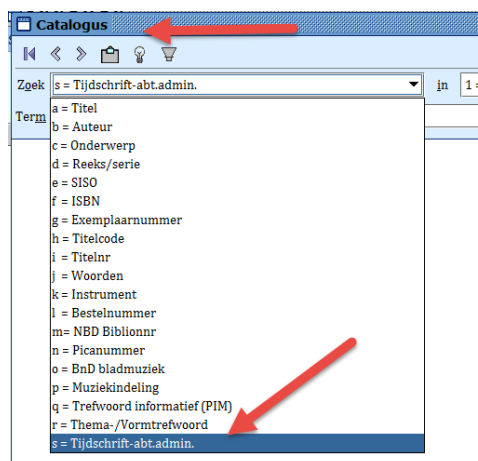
Catalogus

Zoek s = Tijdschrift-abt.admin. in 1 =

Term

a = Titel
b = Auteur
c = Onderwerp
d = Reeks/serie
e = SISO
f = ISBN
g = Exemplaarnummer
h = Titelcode
i = Titelnr
j = Woorden
k = Instrument
l = Bestelnummer
m= NBD Biblionnr
n = Picanummer
o = BnD bladmuziek
p = Muziekindeling
q = Trefwoord informatief (PIM)
r = Thema-/Vormtrefwoord
s = Tijdschrift-abt.admin.